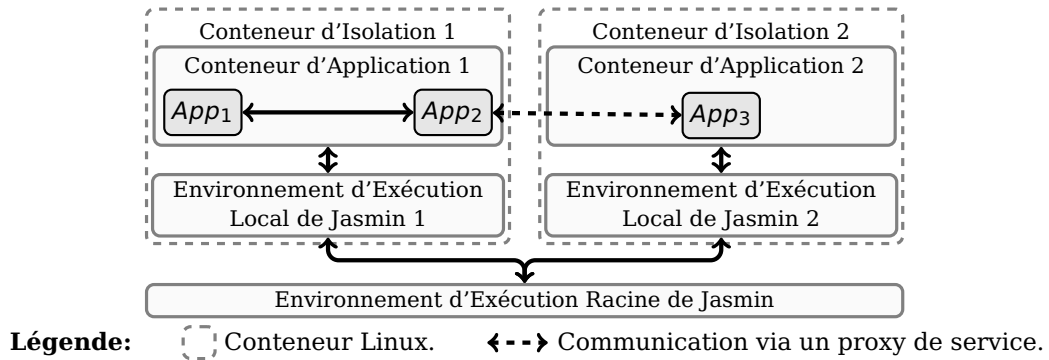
Conteneur d'Isolation 1

Conteneur d'Application 1

$App_1$

$App_2$

Environnement d'Exécution Local de Jasmin 1

Conteneur d'Isolation 2

Conteneur d'Application 2

$App_3$

Environnement d'Exécution Local de Jasmin 2

Environnement d'Exécution Racine de Jasmin

**Légende:** Conteneur Linux. Communication via un proxy de service.